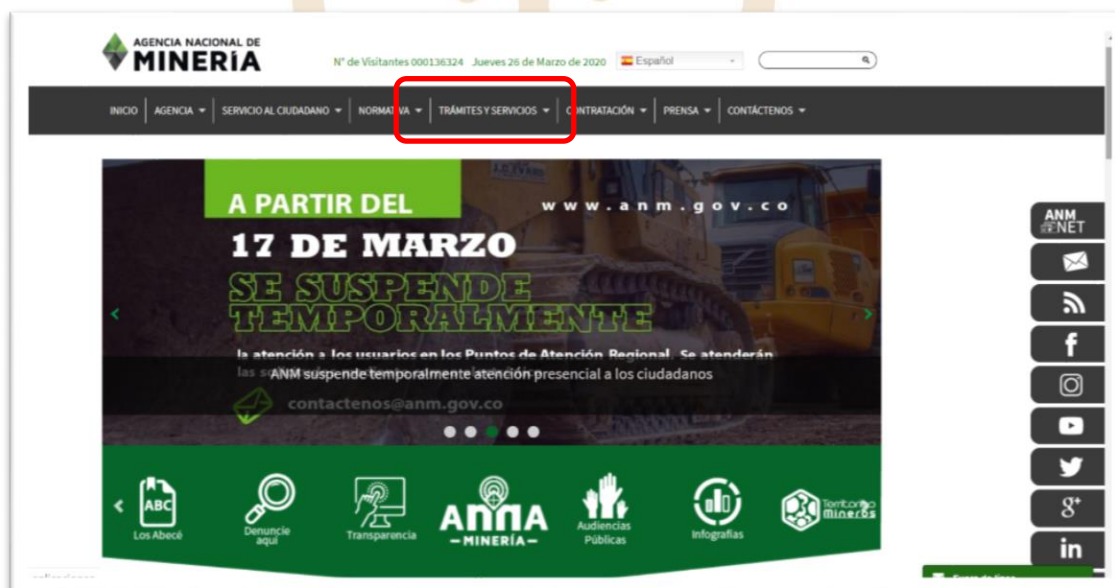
AGENCIA NACIONAL DE MINERÍA

N° de Visitantes 000136324 Jueves 26 de Marzo de 2020 Español

INICIO | AGENCIA | SERVICIO AL CIUDADANO | NORMATIVA | TRÁMITES Y SERVICIOS | CONTRATACIÓN | PRENSA | CONTÁCTENOS

A PARTIR DEL
www.anm.gov.co
17 DE MARZO
SE SUSPENDE TEMPORALMENTE
la atención a los usuarios en los Puntos de Atención Regional. Se atenderán las s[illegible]
ANM suspende temporalmente atención presencial a los ciudadanos
contactenos@anm.gov.co

ANM NET

ABC
Los Abecé
Denuncie aquí
Transparencia
ANNA MINERÍA
Audiencias Públicas
Infografías
Territorios Mineros